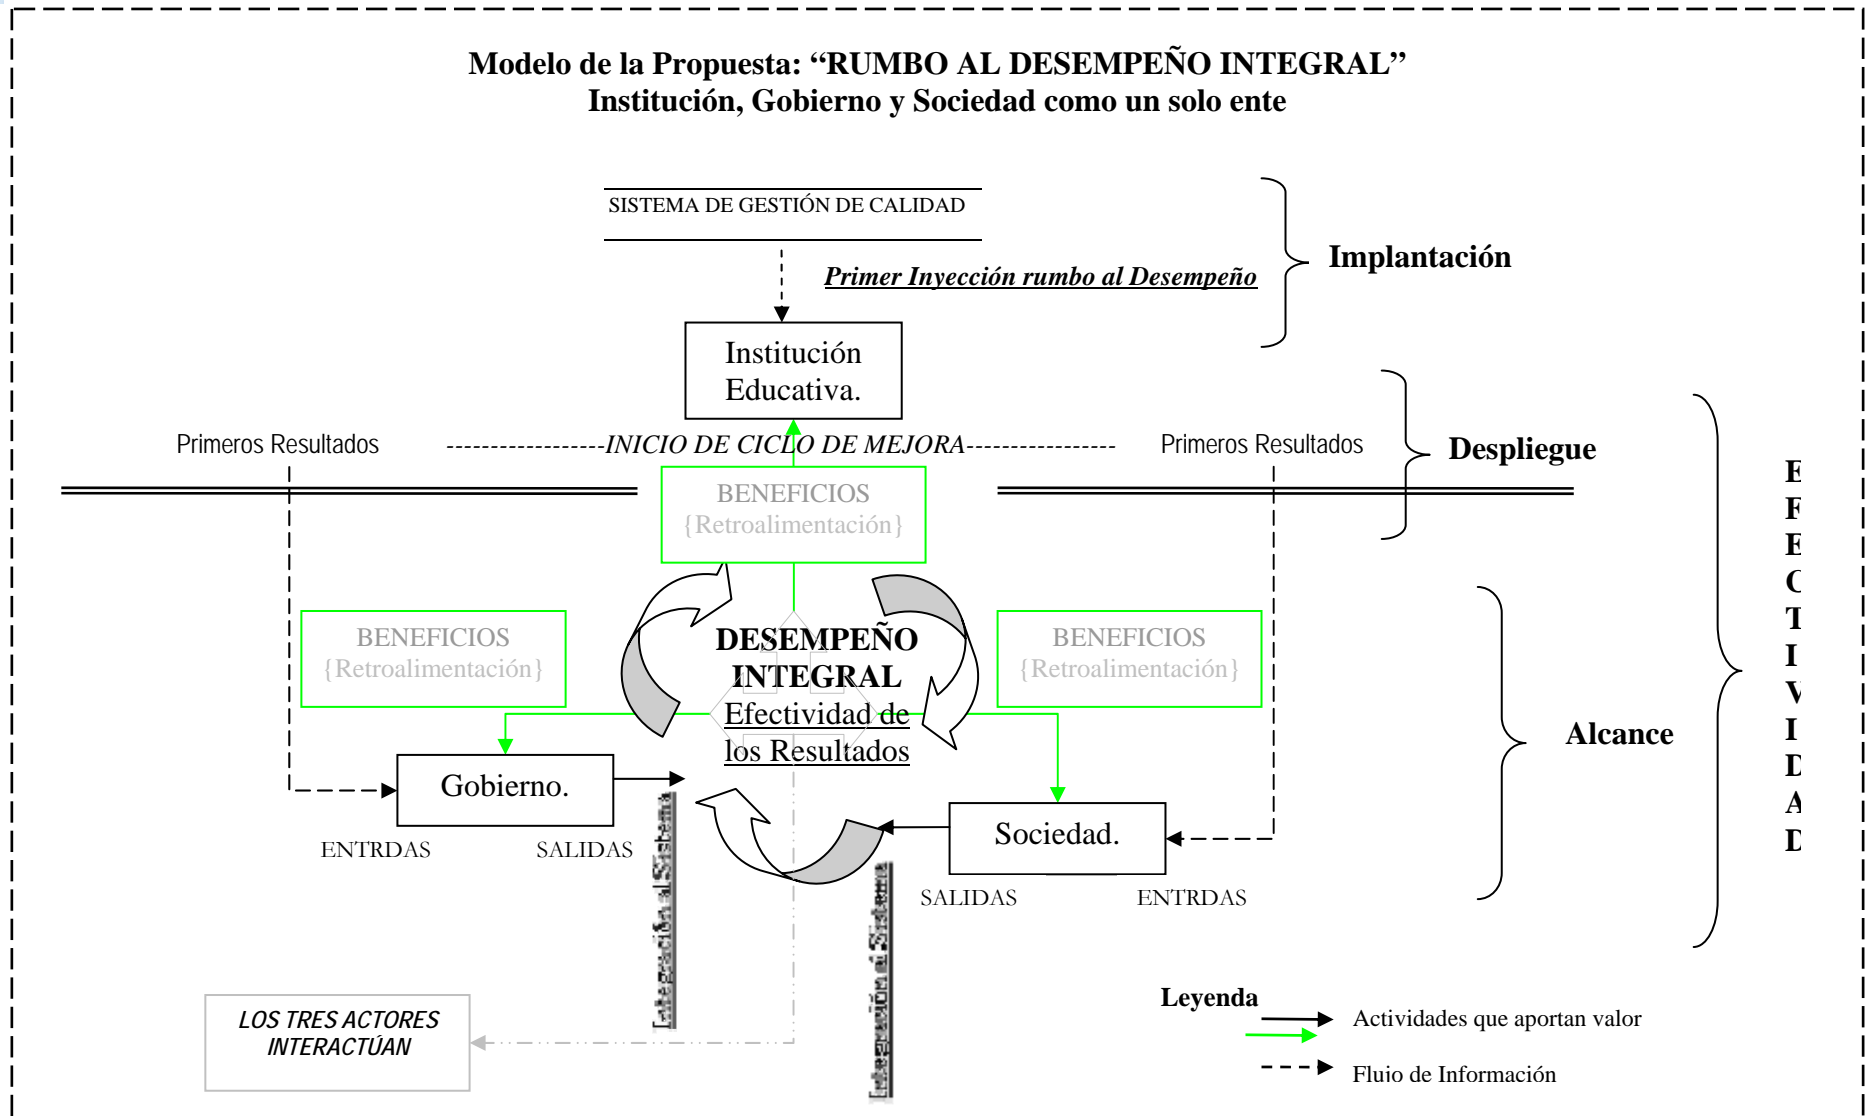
Modelo de la Propuesta: "RUMBO AL DESEMPEÑO INTEGRAL"
Institución, Gobierno y Sociedad como un solo ente

SISTEMA DE GESTIÓN DE CALIDAD

Primer Inyección rumbo al Desempeño

Implantación

Institución Educativa.

Primeros Resultados

INICIO DE CICLO DE MEJORA

Primeros Resultados

Despliegue

BENEFICIOS {Retroalimentación}

BENEFICIOS {Retroalimentación}

DESEMPEÑO INTEGRAL
Efectividad de los Resultados

BENEFICIOS {Retroalimentación}

Alcance

E F E C T I V I D A D

Gobierno.

ENTRDAS

SALIDAS

Integración al Sistema

Integración al Sistema

Sociedad.

SALIDAS

ENTRDAS

LOS TRES ACTORES INTERACTÚAN

Leyenda
Actividades que aportan valor
Fluio de Información